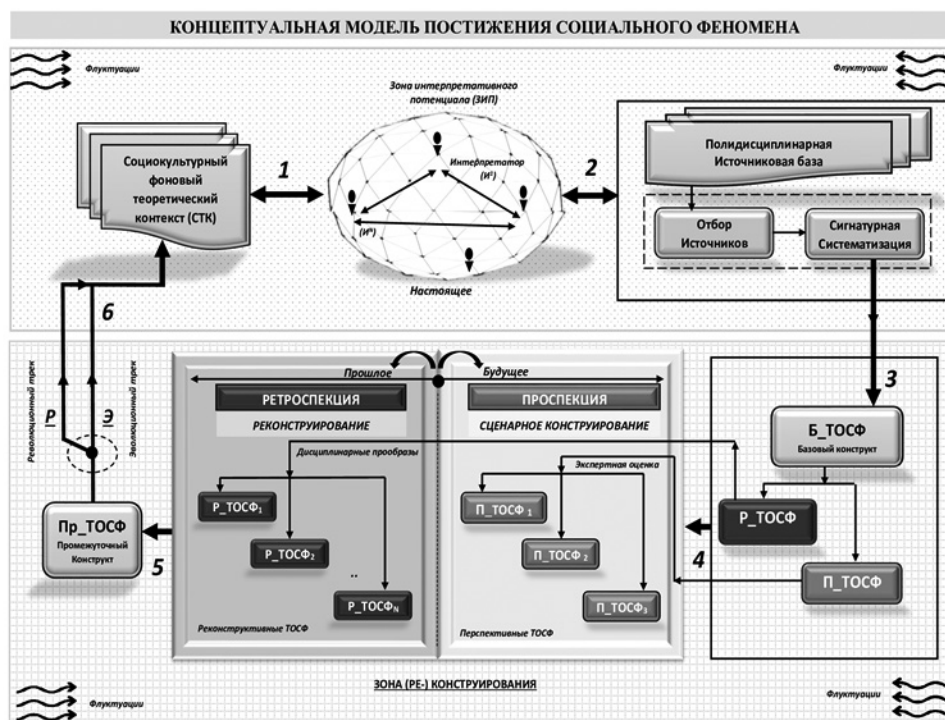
КОНЦЕПТУАЛЬНАЯ МОДЕЛЬ ПОСТИЖЕНИЯ СОЦИАЛЬНОГО ФЕНОМЕНА

Флуктуации

Флуктуации

Зона интерпретативного потенциала (ЗИП)

Социокультурный фоновый теоретический контекст (СТК)

1

Интерпретатор ($И^1$)

($И^n$)

2

Полидисциплинарная Источниковая база

Отбор Источников

Сигнатурная Систематизация

Настоящее

6

Революционный трек

Эволюционный трек

Прошлое

Будущее

РЕТРОСПЕКЦИЯ

РЕКОНСТРУИРОВАНИЕ

ПРОСПЕКЦИЯ

СЦЕНАРНОЕ КОНСТРУИРОВАНИЕ

3

Б_ТОСФ

Базовый конструкт

Р

Э

Дисциплинарные прообразы

Экспертная оценка

$Р\_ТОСФ_1$

$П\_ТОСФ_1$

Пр_ТОСФ

Промежуточный Конструкт

Р_ТОСФ

$Р\_ТОСФ_2$

$П\_ТОСФ_2$

4

5

..

$Р\_ТОСФ_N$

$П\_ТОСФ_3$

П_ТОСФ

Реконструктивные ТОСФ

Перспективные ТОСФ

ЗОНА (РЕ-) КОНСТРУИРОВАНИЯ

Флуктуации

Флуктуации